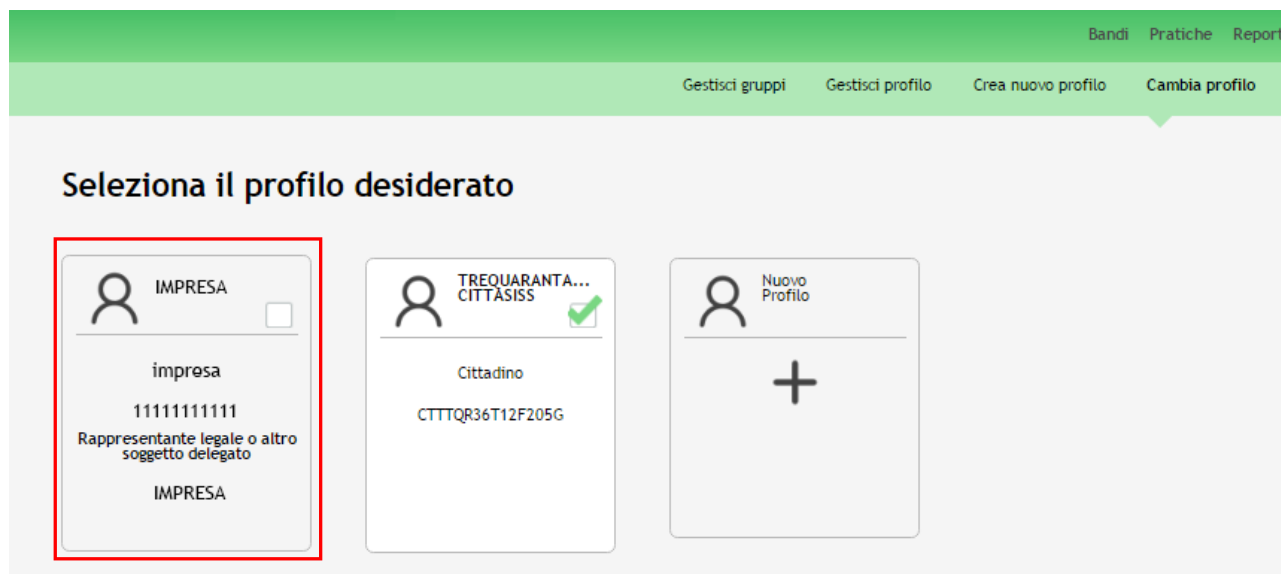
Bandi Pratiche Report

Gestisci gruppi Gestisci profilo Crea nuovo profilo Cambia profilo

Seleziona il profilo desiderato

IMPRESA

impresa

11111111111

Rappresentante legale o altro soggetto delegato

IMPRESA

TREQUARANTA... CITTASISS

Cittadino

CTTTQR36T12F205G

Nuovo Profilo

+